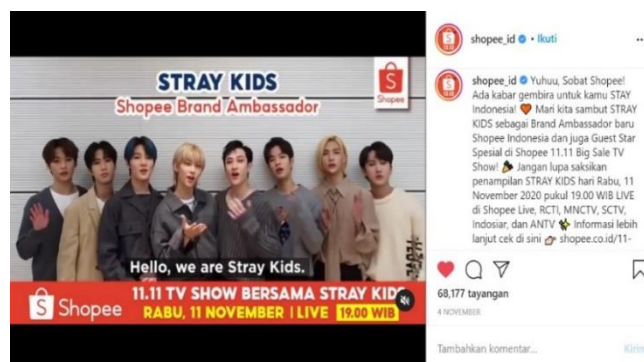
STRAY KIDS
Shopee Brand Ambassador

Shopee

Hello, we are Stray Kids.

Shopee 11.11 TV SHOW BERSAMA STRAY KIDS
RABU, 11 NOVEMBER | LIVE 19.00 WIB

shopee_id • Ikuti

shopee_id Yuhuu, Sobat Shopee! Ada kabar gembira untuk kamu STAY Indonesia! Mari kita sambut STRAY KIDS sebagai Brand Ambassador baru Shopee Indonesia dan juga Guest Star Spesial di Shopee 11.11 Big Sale TV Show! Jangan lupa saksikan penampilan STRAY KIDS hari Rabu, 11 November 2020 pukul 19.00 WIB LIVE di Shopee Live, RCTI, MNCTV, SCTV, Indosiar, dan ANTV Informasi lebih lanjut cek di sini shopee.co.id/11-

68,177 tayangan
4 NOVEMBER

Tambahkan komentar...
Kirim